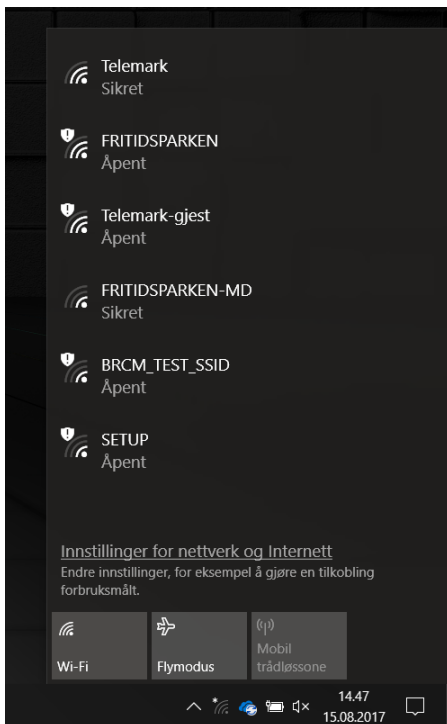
Telemark
Sikret

FRITIDSPARKEN
Åpent

Telemark-gjest
Åpent

FRITIDSPARKEN-MD
Sikret

BRCM_TEST_SSID
Åpent

SETUP
Åpent

Innstillinger for nettverk og Internett
Endre innstillinger, for eksempel å gjøre en tilkobling forbruksmålt.

Wi-Fi
Flymodus
Mobil trådløssone

14.47
15.08.2017